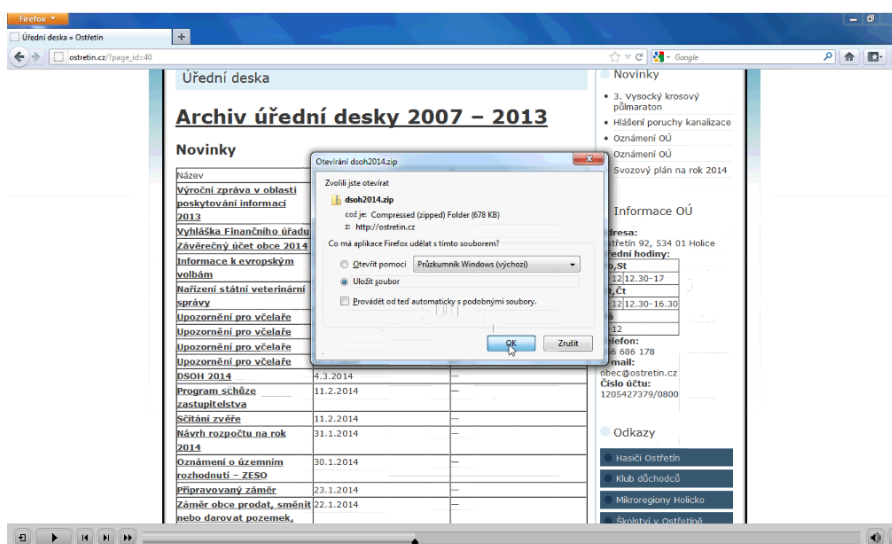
Firefox

Úřední deska » Ostřetín

ostretin.cz/?page_id=40

Google

Úřední deska

Archiv úřední desky 2007 – 2013

Novinky

| Název | | |
|---|---|---|
| Výroční zpráva v oblasti poskytování informací 2013 | | |
| Vyhláška Finančního úřadu | | |
| Závěrečný účet obce 2014 | | |
| Informace k evropským volbám | | |
| Nařízení státní veterinární správy | | |
| Upozornění pro včelaře | | |
| Upozornění pro včelaře | | |
| Upozornění pro včelaře | | |
| Upozornění pro včelaře | | |
| DSOH 2014 | 4.3.2014 | – |
| Program schůze zastupitelstva | 11.2.2014 | – |
| Sčítání zvěře | 11.2.2014 | – |
| Návrh rozpočtu na rok 2014 | 31.1.2014 | – |
| Oznámení o územním rozhodnutí – ZESO | 30.1.2014 | – |
| Připravovaný záměr | 23.1.2014 | – |
| Záměr obce prodat, směnit nebo darovat pozemek, | 22.1.2014 | – |

Otevírání dsoh2014.zip

Zvolili jste otevřít

dsoh2014.zip

což je: Compressed (zipped) Folder (678 KB)

z: http://ostretin.cz

Co má aplikace Firefox udělat s tímto souborem?

Otevřít pomocí Průzkumník Windows (výchozí)

Uložit soubor

Provádět od teď automaticky s podobnými soubory.

OK Zrušit

Novinky

• 3. Vysocký krosový půlmaraton
• Hlášení poruchy kanalizace
• Oznámení OÚ
• Oznámení OÚ
• Svozový plán na rok 2014

Informace OÚ

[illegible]dresa:
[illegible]stretín 92, 534 01 Holice
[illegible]ední hodiny:

| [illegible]o,St | |
|---|---|
| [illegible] | 12 12.30-17 |
| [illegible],Čt | |
| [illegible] | 12 12.30-16.30 |
| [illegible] | |
| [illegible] | 12 |

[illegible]elefon:
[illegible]6 686 178
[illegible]mail:
obec@ostretin.cz
Číslo účtu:
1205427379/0800

Odkazy

Hasiči Ostřetín
Klub důchodců
Mikroregiony Holicko
Školství v Ostřetíně